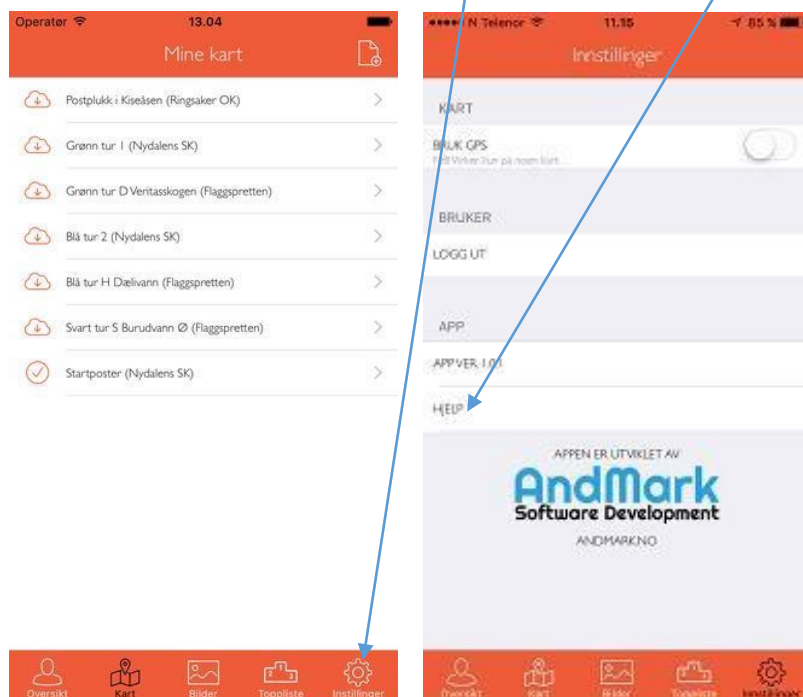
Operatør 13.04

Mine kart

Postplukk i Kiseåsen (Ringsaker OK)

Grønn tur 1 (Nydalens SK)

Grønn tur D Veritasskogen (Flaggspretten)

Blå tur 2 (Nydalens SK)

Blå tur H Dælivann (Flaggspretten)

Svart tur S Burudvann Ø (Flaggspretten)

Startposter (Nydalens SK)

Oversikt Kart Bilder Toppliste Innstillinger

N Telenor 11.15 85 %

Innstillinger

KART

BRUK GPS
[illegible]

BRUKER

LOGG UT

APP

APP VER 1.0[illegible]

HJELP

APPEN ER UTVIKLET AV

AndMark
Software Development

ANDMARK.NO

Oversikt Kart Bilder Toppliste Innstillinger